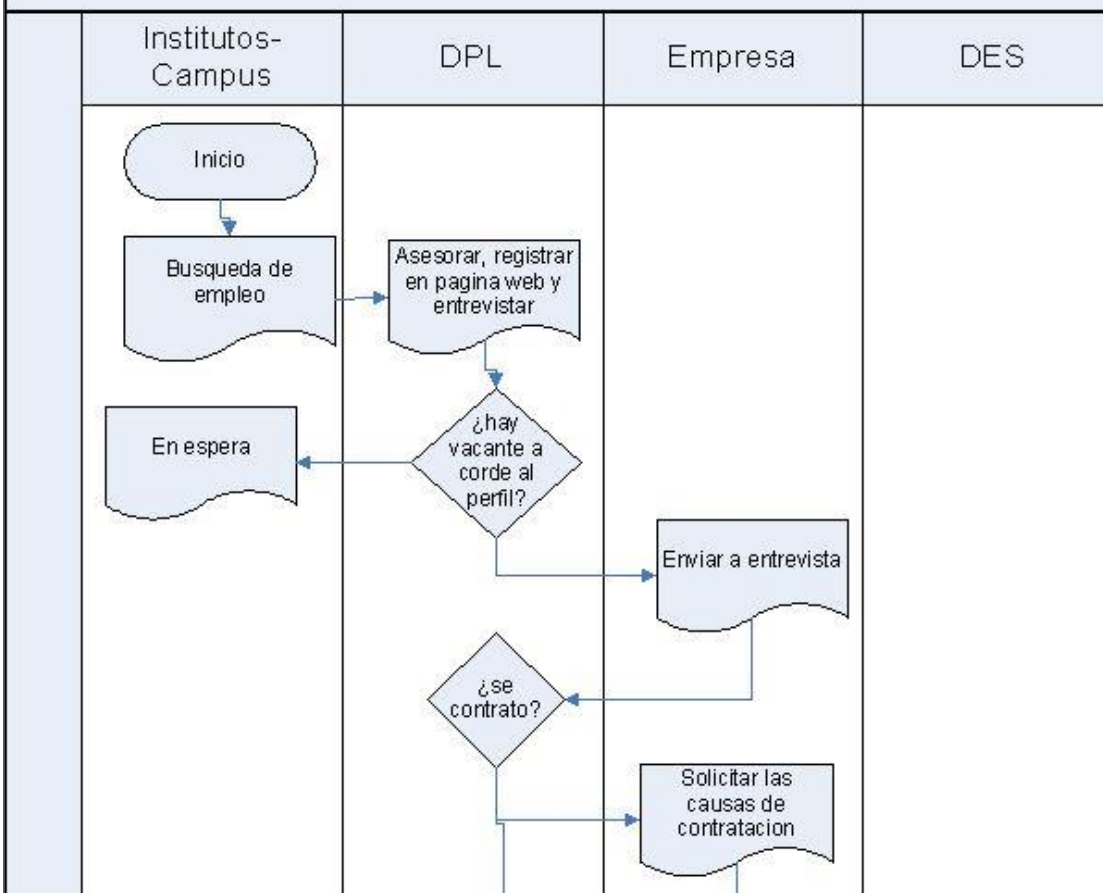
| Institutos-Campus | DPL | Empresa | DES |
|---|---|---|---|

Inicio

Busqueda de empleo

Asesorar, registrar en pagina web y entrevistar

¿hay vacante a corde al perfil?

En espera

Enviar a entrevista

¿se contrato?

Solicitar las causas de contratacion